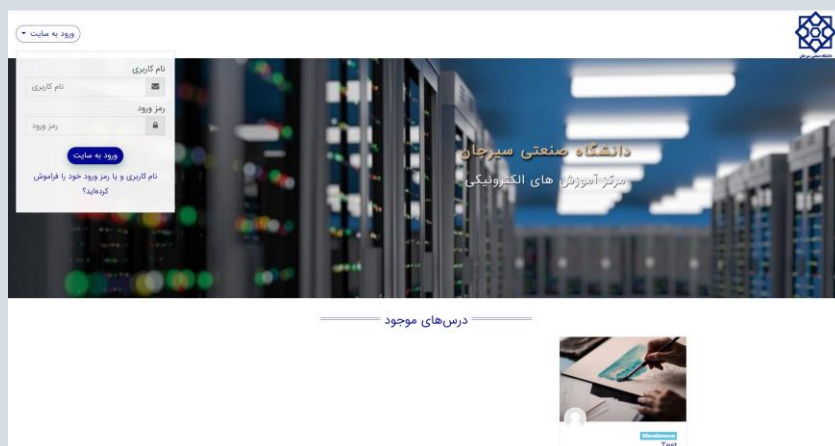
ورود به سایت

نام کاربری

نام کاربری

رمز ورود

رمز ورود

ورود به سایت

نام کاربری و یا رمز ورود خود را فراموش کرده‌اید؟

دانشگاه صنعتی سیرجان

مرکز آموزش های الکترونیکی

درس‌های موجود

Miscellaneous

Test